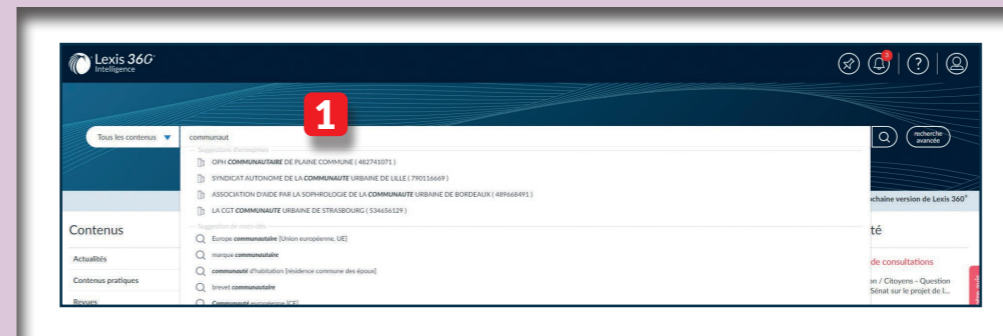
Lexis 360 Intelligence

Tous les contenus

communaut

1

recherche avancée

Suggestion d'entreprises

OPH COMMUNAUTAIRE DE PLAINE COMMUNE ( 462741071 )

SYNDICAT AUTONOME DE LA COMMUNAUTE URBAINE DE LILLE ( 790116669 )

ASSOCIATION D'AIDE PAR LA SOPHROLOGIE DE LA COMMUNAUTE URBAINE DE BORDEAUX ( 489668491 )

LA CGT COMMUNAUTE URBAINE DE STRASBOURG ( 534656129 )

Suggestion de mots clés

Europe communautaire [Union européenne, UE]

marque communautaire

communauté d'habitation [résidence commune des époux]

brevet communautaire

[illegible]

Contenus

Actualités

Contenus pratiques

Revues

chaine version de Lexis 360°

té

de consultations

on / Citoyens - Question Sénat sur le projet de l...